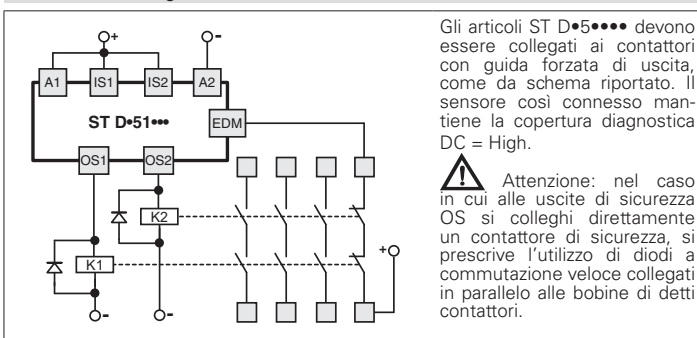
+
-
A1
IS1
IS2
A2
ST D•51•••
EDM
OS1
OS2
K2
K1
+
-
-

Gli articoli ST D•5•••• devono essere collegati ai contattori con guida forzata di uscita, come da schema riportato. Il sensore così connesso mantiene la copertura diagnostica DC = High.

Attenzione: nel caso in cui alle uscite di sicurezza OS si colleghi direttamente un contattore di sicurezza, si prescrive l'utilizzo di diodi a commutazione veloce collegati in parallelo alle bobine di detti contattori.